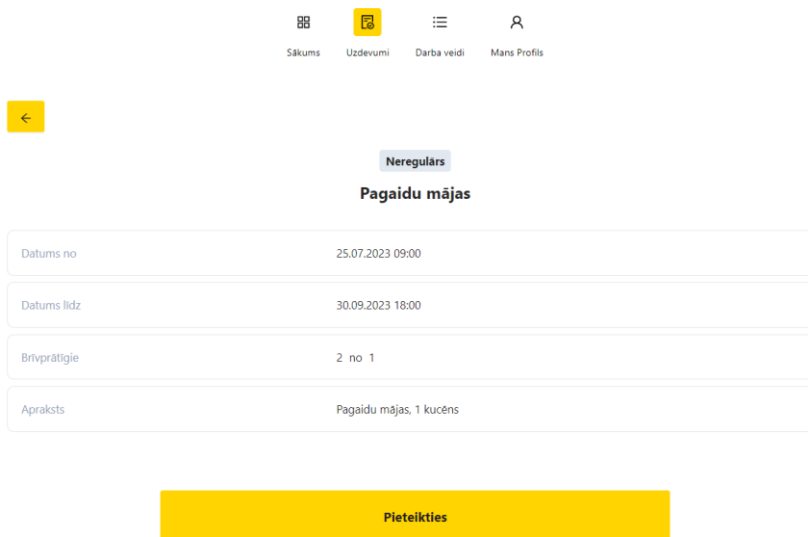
Sākums Uzdevumi Darba veidi Mans Profils

Neregulārs

Pagaidu mājas

| | |
|---|---|
| Datums no | 25.07.2023 09:00 |
| Datums līdz | 30.09.2023 18:00 |
| Brīvprātīgie | 2 no 1 |
| Apraksts | Pagaidu mājas, 1 kucēns |

Pieteikties